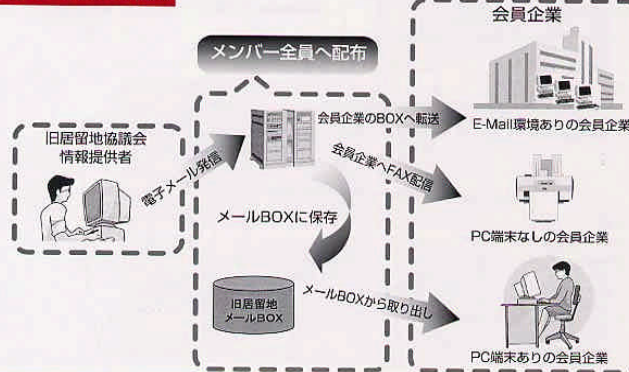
メンバー全員へ配布

会員企業

旧居留地協議会
情報提供者

電子メール発信

会員企業のBOXへ転送

E-Mail環境ありの会員企業

会員企業へFAX配信

メールBOXに保存

PC端末なしの会員企業

旧居留地
メールBOX

メールBOXから取り出し

PC端末ありの会員企業